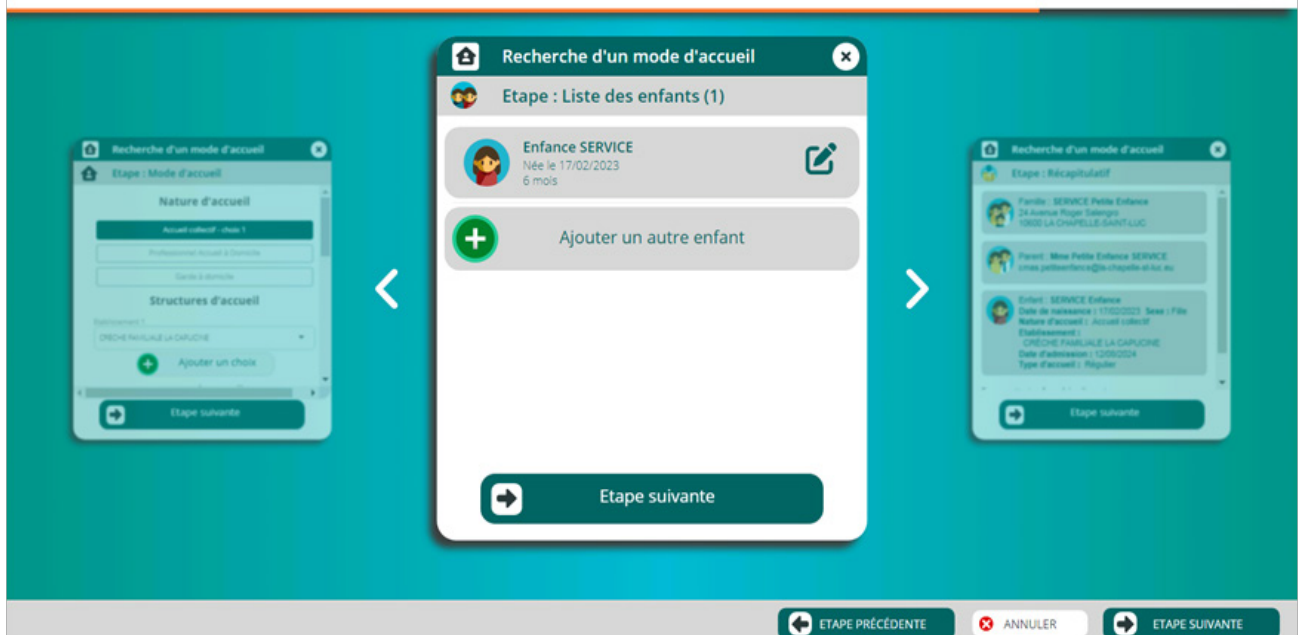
Recherche d'un mode d'accueil
Etape : Mode d'accueil
Nature d'accueil
Accueil collectif - choix 1
Professionnel Accueil à Domicile
Garde à domicile
Structures d'accueil
Equipement 1
CRECHE FAMILIALE LA CAPUCINE
Ajouter un choix
Etape suivante

Recherche d'un mode d'accueil
Etape : Liste des enfants (1)
Enfance SERVICE
Née le 17/02/2023
6 mois
Ajouter un autre enfant
Etape suivante

Recherche d'un mode d'accueil
Etape : Récapitulatif
Famille : SERVICE Petite Enfance
24 Avenue Roger Salengro
10600 LA CHAPELLE-SAINT-LUC
Parent : Mme Petite Enfance SERVICE
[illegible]@la-chapelle-st-luc.eu
Enfant : SERVICE Enfance
Date de naissance : 17/02/2023 Sexe : Fille
Nature d'accueil : Accueil collectif
Etablissement :
CRECHE FAMILIALE LA CAPUCINE
Date d'admission : 12/09/2024
Type d'accueil : Régulier
Etape suivante

ETAPE PRÉCÉDENTE
ANNULER
ETAPE SUIVANTE